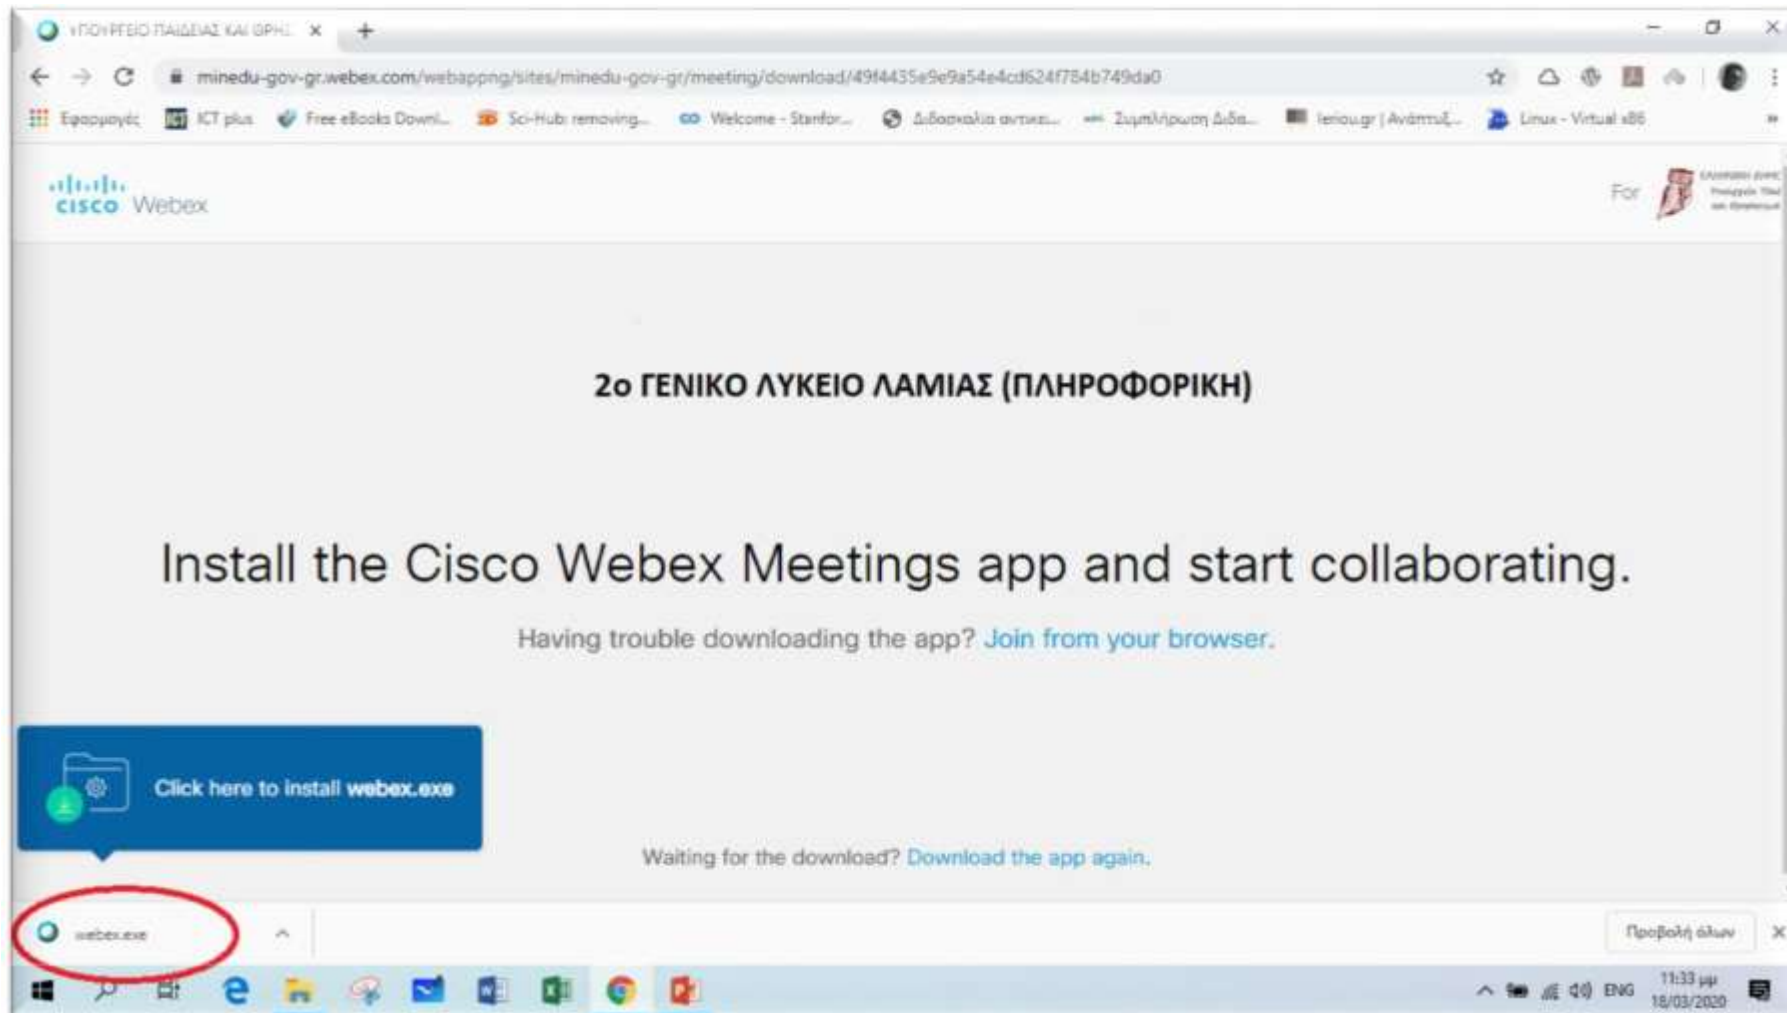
ΥΠΟΥΡΓΕΙΟ ΠΑΙΔΕΙΑΣ ΚΑΙ ΘΡΗΣ ×

minedu-gov-gr.webex.com/webappng/sites/minedu-gov-gr/meeting/download/49f4435e9e9a54e4cd624f784b749da0

Εφαρμογές ICT plus Free eBooks Downl... Sci-Hub: removing... Welcome - Stanfor... Διδασκαλία αντικε... Συμπλήρωση Διδα... Ieriou.gr | Ανάπτυξ... Linux - Virtual x86

cisco Webex

For

2ο ΓΕΝΙΚΟ ΛΥΚΕΙΟ ΛΑΜΙΑΣ (ΠΛΗΡΟΦΟΡΙΚΗ)

Install the Cisco Webex Meetings app and start collaborating.

Having trouble downloading the app? Join from your browser.

Click here to install webex.exe

Waiting for the download? Download the app again.

webex.exe

Προβολή όλων

ENG 11:33 μμ 18/03/2020